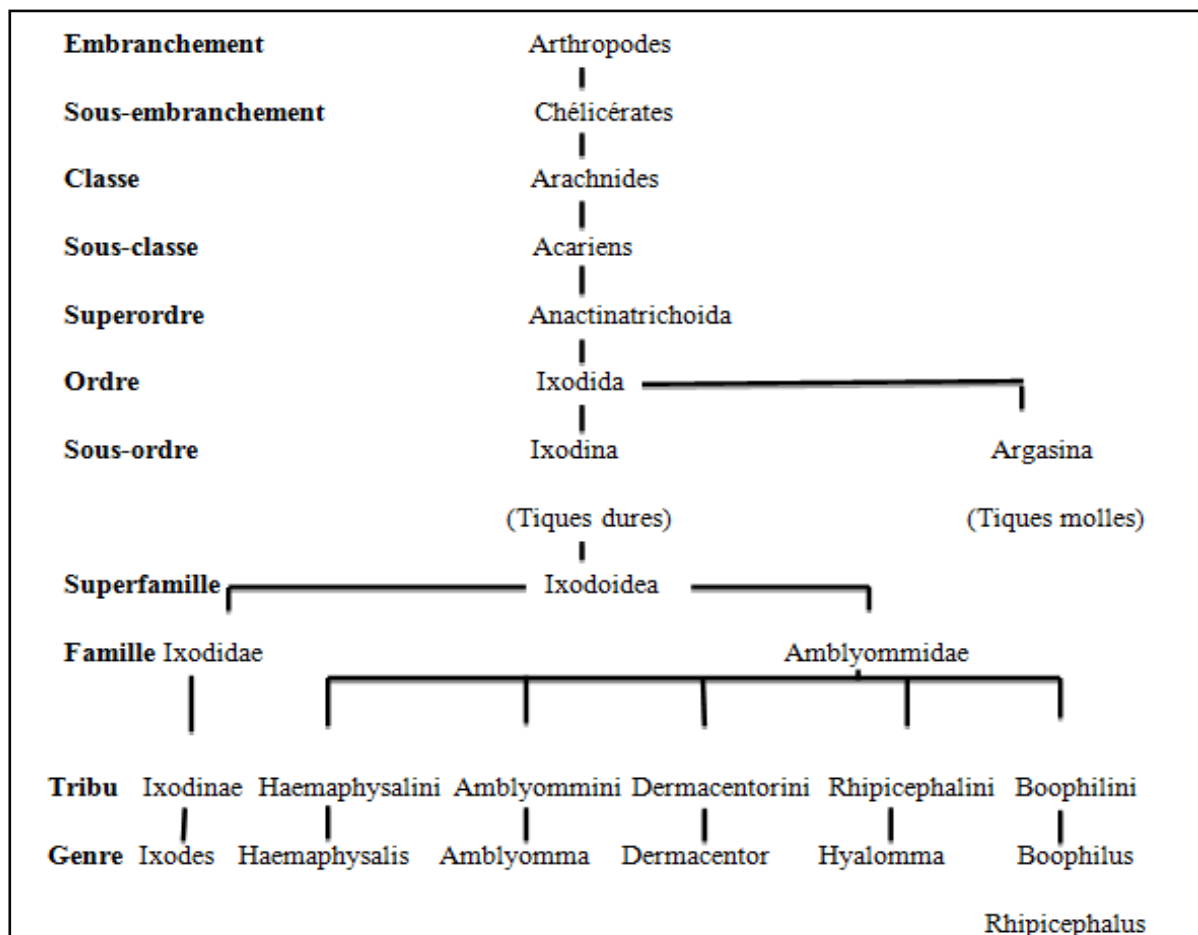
Embranchement Arthropodes

Sous-embranchement Chélicérates

Classe Arachnides

Sous-classe Acariens

Superordre Anactinatrichoida

Ordre Ixodida

Sous-ordre Ixodina Argasina

(Tiques dures) (Tiques molles)

Superfamille Ixodoidea

Famille Ixodidae Amblyommidae

Tribu Ixodinae Haemaphysalini Amblyommini Dermacentorini Rhipicephalini Boophilini

Genre Ixodes Haemaphysalis Amblyomma Dermacentor Hyalomma Boophilus

Rhipicephalus